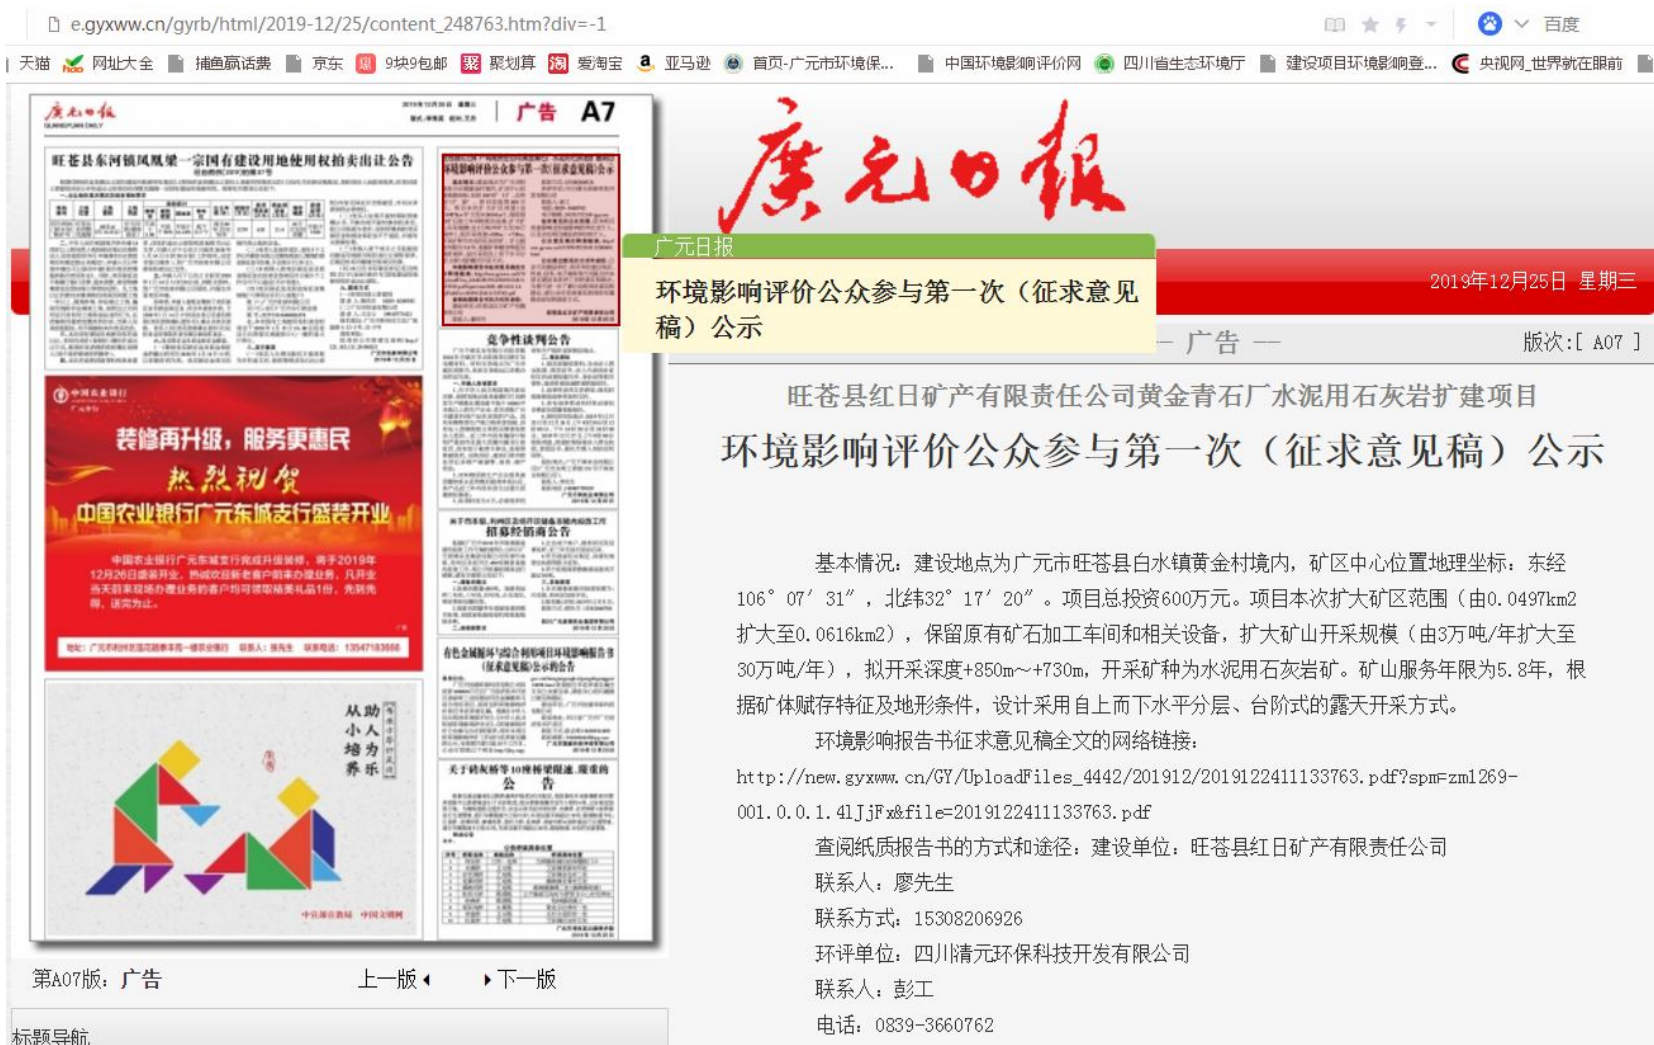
e.gyxww.cn/gyrb/html/2019-12/25/content_248763.htm?div=-1

百度

天猫 网址大全 捕鱼赢话费 京东 9块9包邮 聚划算 爱淘宝 亚马逊 首页-广元市环境保... 中国环境影响评价网 四川省生态环境厅 建设项目环境影响登... 央视网_世界就在眼前

广告 A7

旺苍县东河镇凤凰第一宗国有建设用地使用权拍卖出让公告

竞争性谈判公告

装修再升级，服务更惠民

热烈祝贺

中国农业银行广元东城支行盛装开业

招募经销商公告

从小培养 助人为乐

公告

廣元日報

广元日报

环境影响评价公众参与第一次（征求意见稿）公示

2019年12月25日 星期三

— 广告 —

版次:[ A07 ]

旺苍县红日矿产有限责任公司黄金青石厂水泥用石灰岩扩建项目

环境影响评价公众参与第一次（征求意见稿）公示

基本情况：建设地点为广元市旺苍县白水镇黄金村境内，矿区中心位置地理坐标：东经106°07′31″，北纬32°17′20″。项目总投资600万元。项目本次扩大矿区范围（由0.0497km2扩大至0.0616km2），保留原有矿石加工车间和相关设备，扩大矿山开采规模（由3万吨/年扩大至30万吨/年），拟开采深度+850m～+730m，开采矿种为水泥用石灰岩矿。矿山服务年限为5.8年，根据矿体赋存特征及地形条件，设计采用自上而下水平分层、台阶式的露天开采方式。

环境影响报告书征求意见稿全文的网络链接：

http://new.gyxww.cn/GY/UploadFiles_4442/201912/2019122411133763.pdf?spm=zm1269-001.0.0.1.4lJjFx&file=2019122411133763.pdf

查阅纸质报告书的方式和途径：建设单位：旺苍县红日矿产有限责任公司

联系人：廖先生

联系方式：15308206926

环评单位：四川清元环保科技开发有限公司

联系人：彭工

电话：0839-3660762

第A07版：广告

上一版

下一版

标题导航